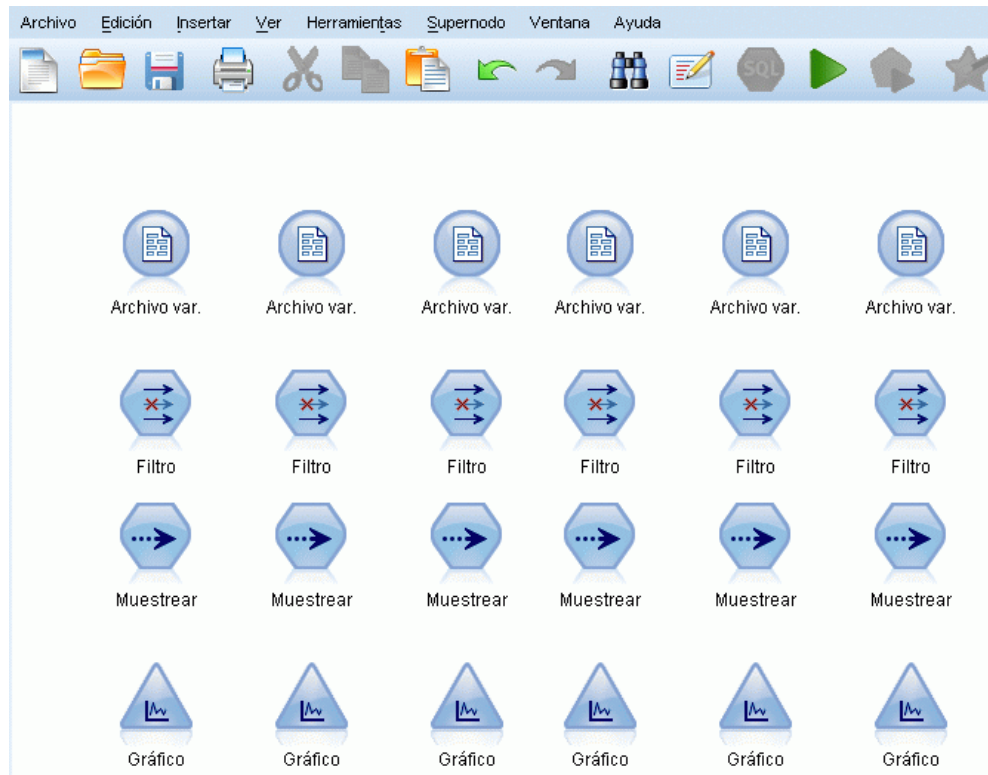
Archivo Edición Insertar Ver Herramientas Supernodo Ventana Ayuda

SQL

Archivo var. Archivo var. Archivo var. Archivo var. Archivo var. Archivo var.

Filtro Filtro Filtro Filtro Filtro Filtro

Muestrear Muestrear Muestrear Muestrear Muestrear Muestrear

Gráfico Gráfico Gráfico Gráfico Gráfico Gráfico